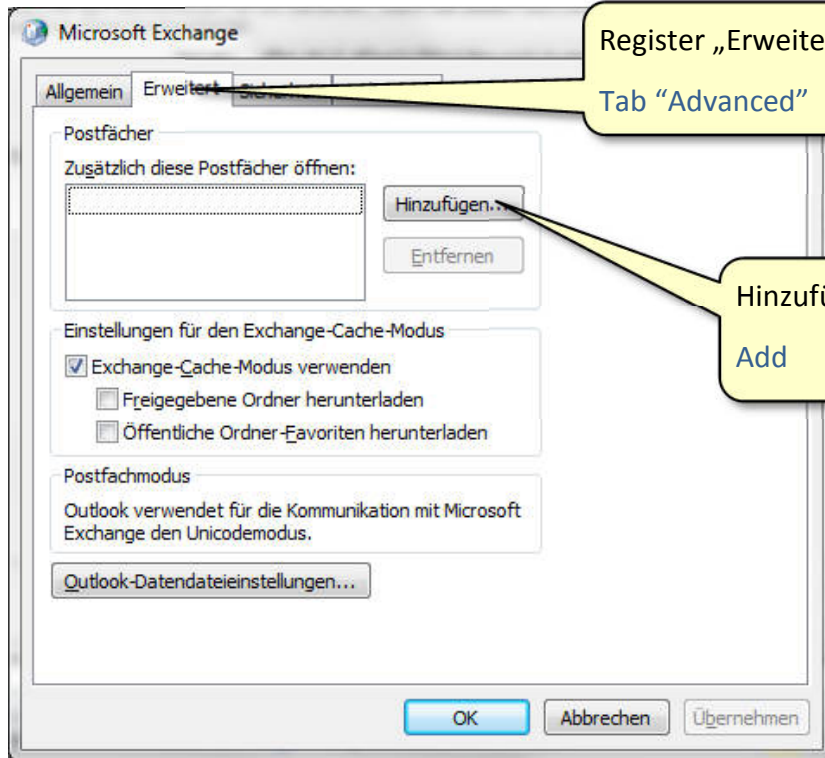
Microsoft Exchange

Allgemein | Erweitert | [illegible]

Register „Erweite

Tab “Advanced”

Postfächer

Zusätzlich diese Postfächer öffnen:

Hinzufügen...

Entfernen

Hinzufü

Add

Einstellungen für den Exchange-Cache-Modus

Exchange-Cache-Modus verwenden

Freigegebene Ordner herunterladen

Öffentliche Ordner-Favoriten herunterladen

Postfachmodus

Outlook verwendet für die Kommunikation mit Microsoft Exchange den Unicodemodus.

Outlook-Datendateieinstellungen...

OK | Abbrechen | Übernehmen